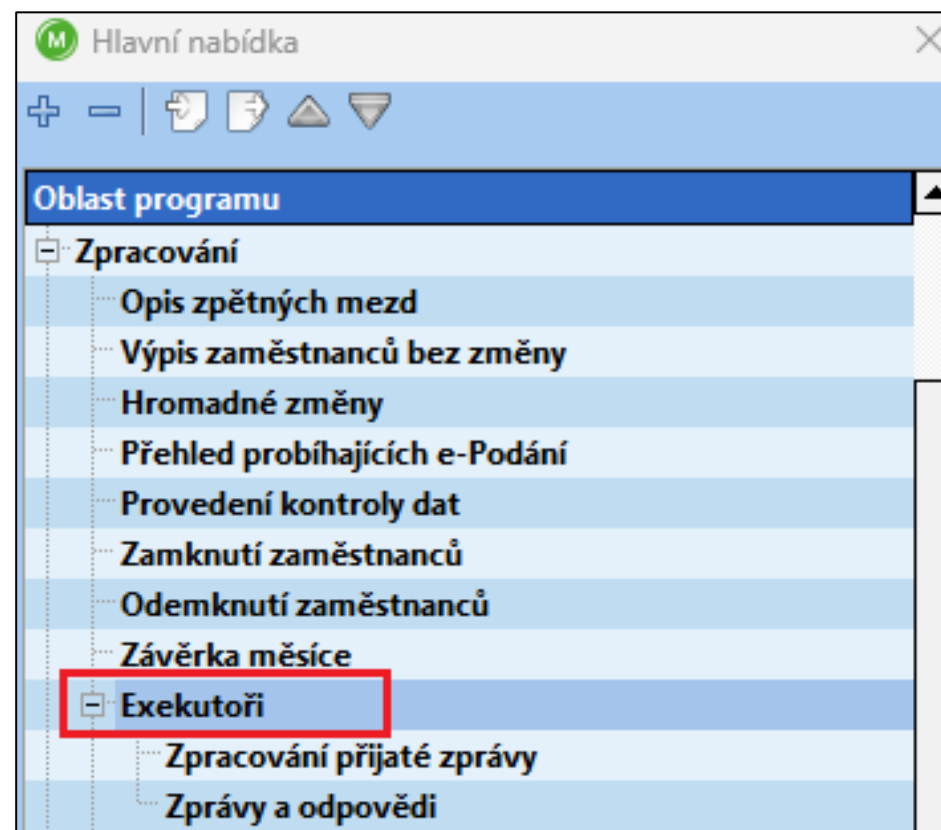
M Hlavní nabídka

Oblast programu

Zpracování
Opis zpětných mezd
Výpis zaměstnanců bez změny
Hromadné změny
Přehled probíhajících e-Podání
Provedení kontroly dat
Zamknutí zaměstnanců
Odemknutí zaměstnanců
Závěrka měsíce
Exekutoři
Zpracování přijaté zprávy
Zprávy a odpovědi